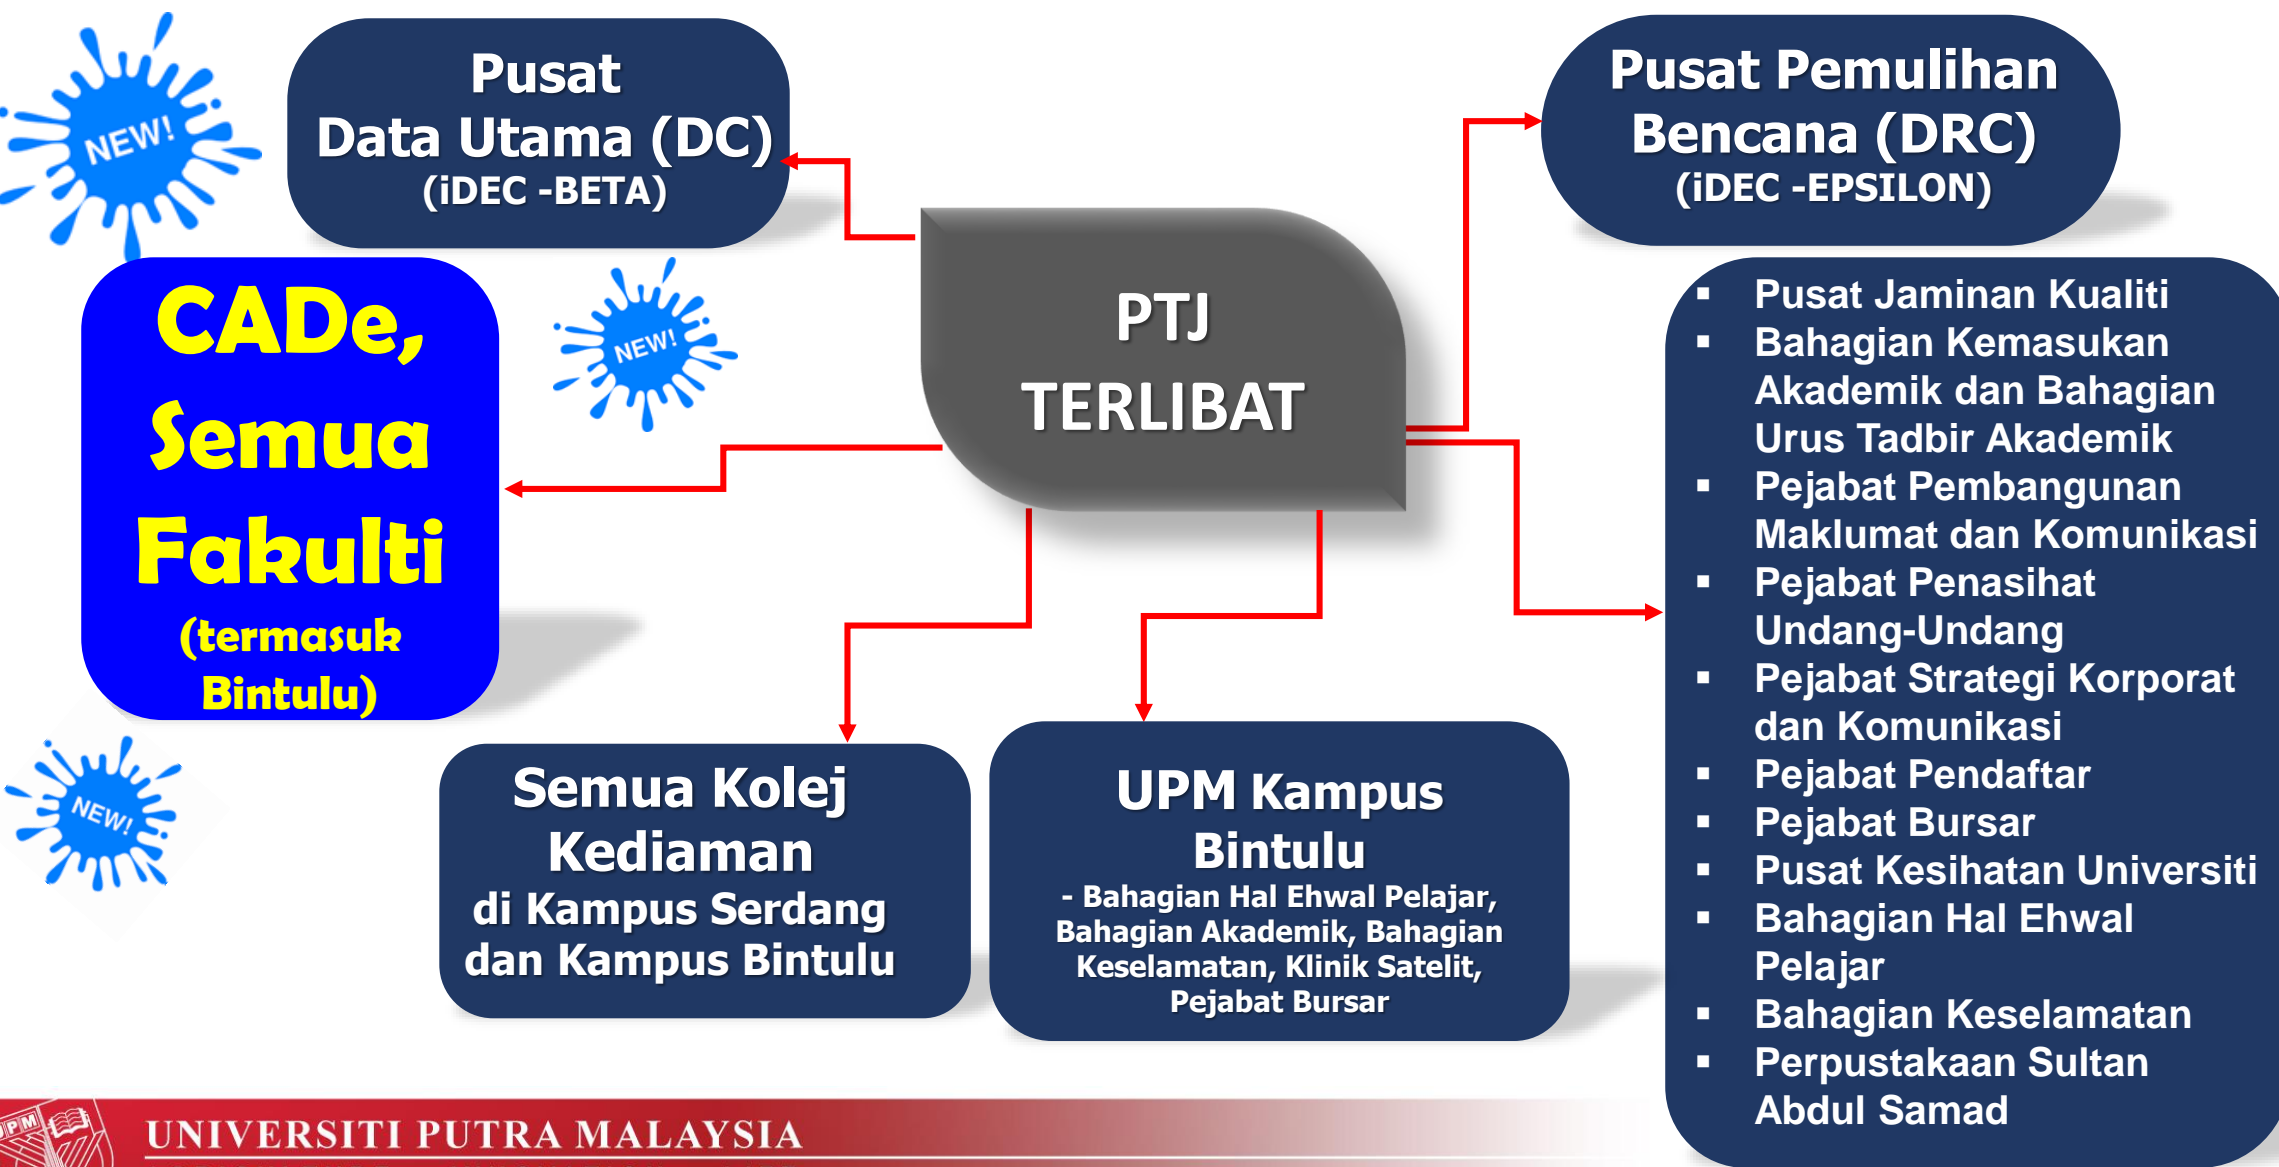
NEW!

Pusat Data Utama (DC) (iDEC -BETA)

Pusat Pemulihan Bencana (DRC) (iDEC -EPSILON)

CADe, Semua Fakulti (termasuk Bintulu)

NEW!

PTJ TERLIBAT

- Pusat Jaminan Kualiti
- Bahagian Kemasukan Akademik dan Bahagian Urus Tadbir Akademik
- Pejabat Pembangunan Maklumat dan Komunikasi
- Pejabat Penasihat Undang-Undang
- Pejabat Strategi Korporat dan Komunikasi
- Pejabat Pendaftar
- Pejabat Bursar
- Pusat Kesihatan Universiti
- Bahagian Hal Ehwal Pelajar
- Bahagian Keselamatan
- Perpustakaan Sultan Abdul Samad

NEW!

Semua Kolej Kediaman di Kampus Serdang dan Kampus Bintulu

UPM Kampus Bintulu
- Bahagian Hal Ehwal Pelajar, Bahagian Akademik, Bahagian Keselamatan, Klinik Satelit, Pejabat Bursar

UPM

UNIVERSITI PUTRA MALAYSIA